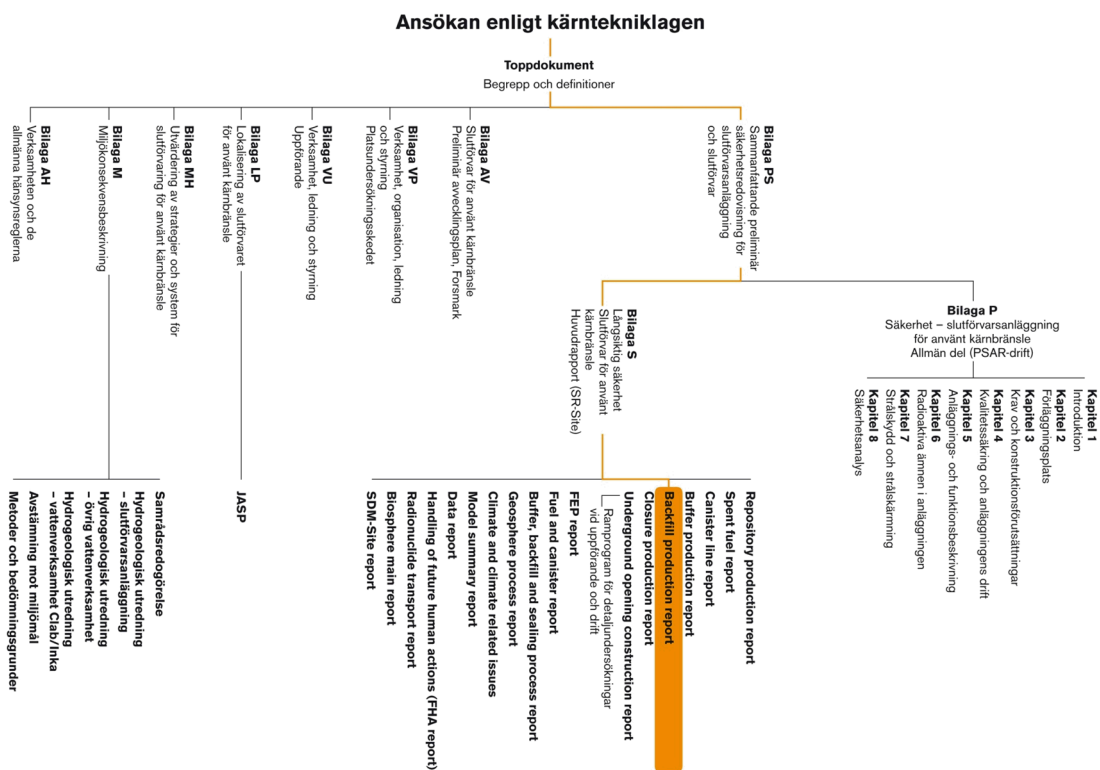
Ansökan enligt kärntekniklagen

Toppdokument
Begrepp och definitioner

Bilaga AH
Verksamheten och de allmänna hänsynsreglerna

Bilaga M
Miljökonsekvensbeskrivning

Bilaga MH
Utvärdering av strategier och system för slutförvaring för använt kärnbränsle

Bilaga LP
Lokalisering av slutförvaret för använt kärnbränsle

Bilaga VU
Verksamhet, ledning och styrning Uppförande

Bilaga VP
Verksamhet, organisation, ledning och styrning Platsundersökningsskedet

Bilaga AV
Slutförvar för använt kärnbränsle Preliminär avvecklingsplan, Forsmark

Bilaga PS
Sammanfattande preliminär säkerhetsredovisning för slutförvarsanläggning och slutförvar

Bilaga S
Långsiktig säkerhet Slutförvar för använt kärnbränsle Huvudrapport (SR-Site)

Bilaga P
Säkerhet – slutförvarsanläggning för använt kärnbränsle Allmän del (PSAR-drift)

Kapitel 1
Introduktion
Kapitel 2
Förläggningsplats
Kapitel 3
Krav och konstruktionsförutsättningar
Kapitel 4
Kvalitetssäkring och anläggningens drift
Kapitel 5
Anläggnings- och funktionsbeskrivning
Kapitel 6
Radioaktiva ämnen i anläggningen
Kapitel 7
Strålskydd och strålskärmning
Kapitel 8
Säkerhetsanalys

Samrådsredogörelse
Hydrogeologisk utredning – slutförvarsanläggning
Hydrogeologisk utredning – övrig vattenverksamhet
Hydrogeologisk utredning – vattenverksamhet Clab/Inka
Avstämning mot miljömål
Metoder och bedömningsgrunder

JASP

Repository production report
Spent fuel report
Canister line report
Buffer production report
Backfill production report
Closure production report
Underground opening construction report
Ramprogram för detaljundersökningar vid uppförande och drift
FEP report
Fuel and canister report
Buffer, backfill and sealing process report
Geosphere process report
Climate and climate related issues
Model summary report
Data report
Handling of future human actions (FHA report)
Radionuclide transport report
Biosphere main report
SDM-Site report